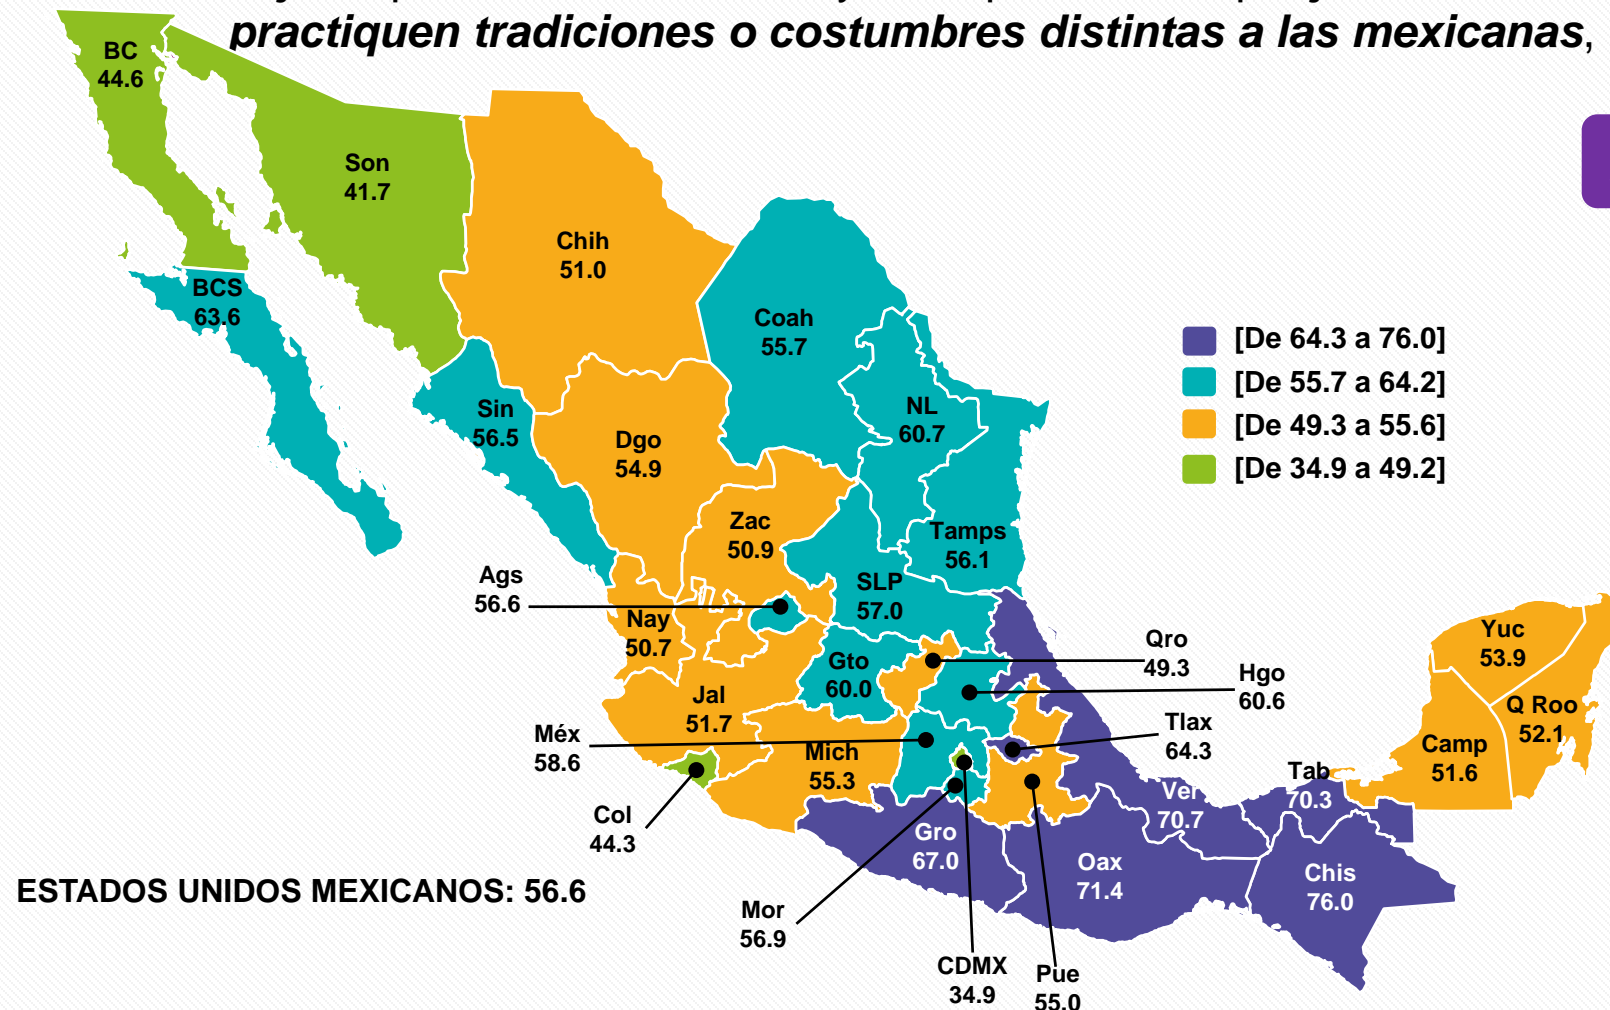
practiquen tradiciones o costumbres distintas a las mexicanas,

BC
44.6

Son
41.7

Chih
51.0

BCS
63.6

Coah
55.7

[De 64.3 a 76.0]
[De 55.7 a 64.2]
[De 49.3 a 55.6]
[De 34.9 a 49.2]

NL
60.7

Sin
56.5

Dgo
54.9

Zac
50.9

Tamps
56.1

Ags
56.6

SLP
57.0

Nay
50.7

Qro
49.3

Gto
60.0

Hgo
60.6

Yuc
53.9

Jal
51.7

Q Roo
52.1

Méx
58.6

Tlax
64.3

Mich
55.3

Camp
51.6

Tab
70.3

Ver
70.7

Col
44.3

Gro
67.0

Oax
71.4

Chis
76.0

ESTADOS UNIDOS MEXICANOS: 56.6

Mor
56.9

CDMX
34.9

Pue
55.0